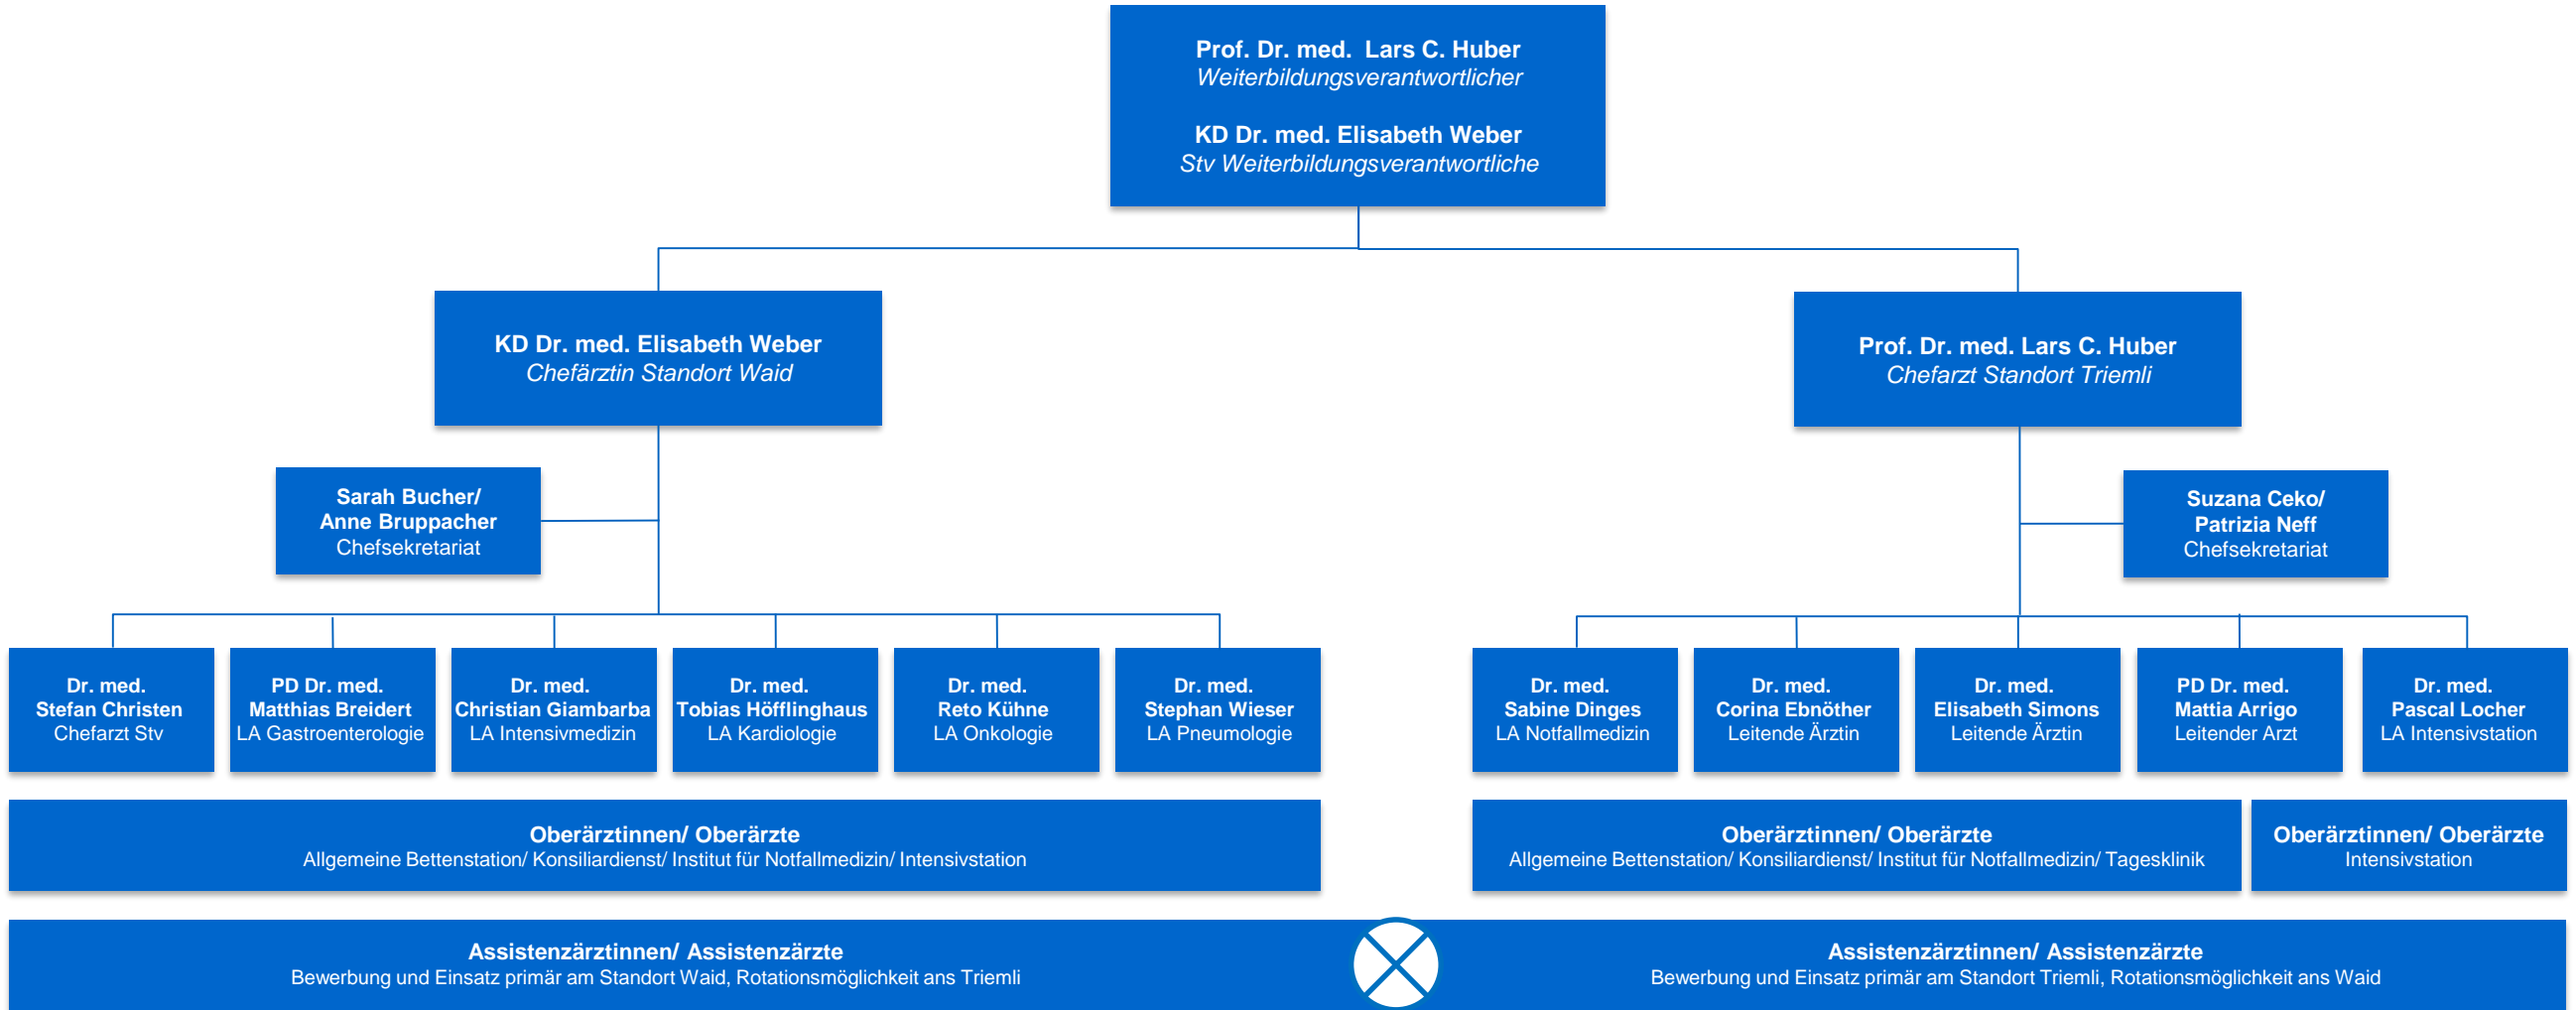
Prof. Dr. med. Lars C. Huber
Weiterbildungsverantwortlicher

KD Dr. med. Elisabeth Weber
Stv Weiterbildungsverantwortliche

KD Dr. med. Elisabeth Weber
Chefärztin Standort Waid

Sarah Bucher/
Anne Bruppacher
Chefsekretariat

Dr. med.
Stefan Christen
Chefarzt Stv

PD Dr. med.
Matthias Breidert
LA Gastroenterologie

Dr. med.
Christian Giambarba
LA Intensivmedizin

Dr. med.
Tobias Höfflinghaus
LA Kardiologie

Dr. med.
Reto Kühne
LA Onkologie

Dr. med.
Stephan Wieser
LA Pneumologie

Oberärztinnen/ Oberärzte
Allgemeine Bettenstation/ Konsiliardienst/ Institut für Notfallmedizin/ Intensivstation

Prof. Dr. med. Lars C. Huber
Chefarzt Standort Triemli

Suzana Ceko/
Patrizia Neff
Chefsekretariat

Dr. med.
Sabine Dinges
LA Notfallmedizin

Dr. med.
Corina Ebnöther
Leitende Ärztin

Dr. med.
Elisabeth Simons
Leitende Ärztin

PD Dr. med.
Mattia Arrigo
Leitender Arzt

Dr. med.
Pascal Locher
LA Intensivstation

Oberärztinnen/ Oberärzte
Allgemeine Bettenstation/ Konsiliardienst/ Institut für Notfallmedizin/ Tagesklinik

Oberärztinnen/ Oberärzte
Intensivstation

Assistenzärztinnen/ Assistenzärzte
Bewerbung und Einsatz primär am Standort Waid, Rotationsmöglichkeit ans Triemli

Assistenzärztinnen/ Assistenzärzte
Bewerbung und Einsatz primär am Standort Triemli, Rotationsmöglichkeit ans Waid